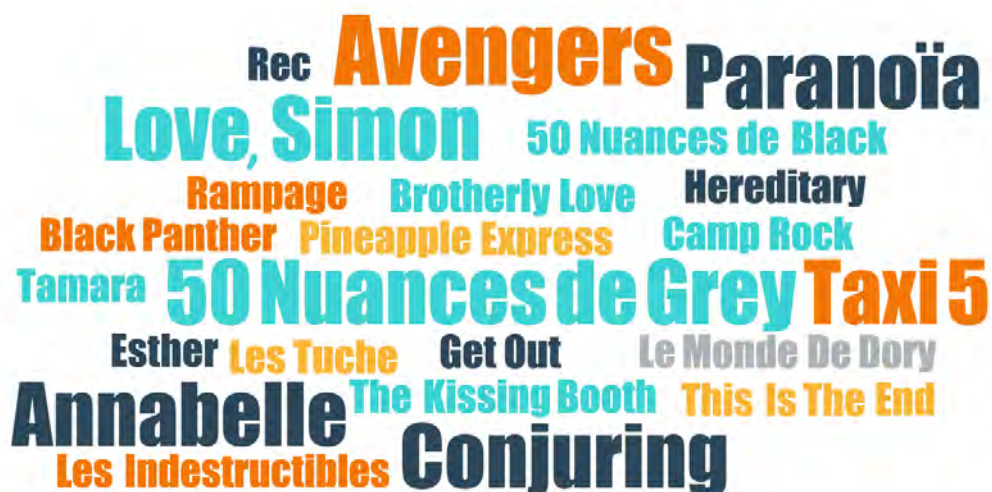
Rec Avengers Paranoïa

Love, Simon 50 Nuances de Black

Rampage Brotherly Love Hereditary

Black Panther Pineapple Express Camp Rock

Tamara 50 Nuances de Grey Taxi 5

Esther Les Tuche Get Out Le Monde De Dory

Annabelle The Kissing Booth This Is The End

Les Indestructibles Conjuring